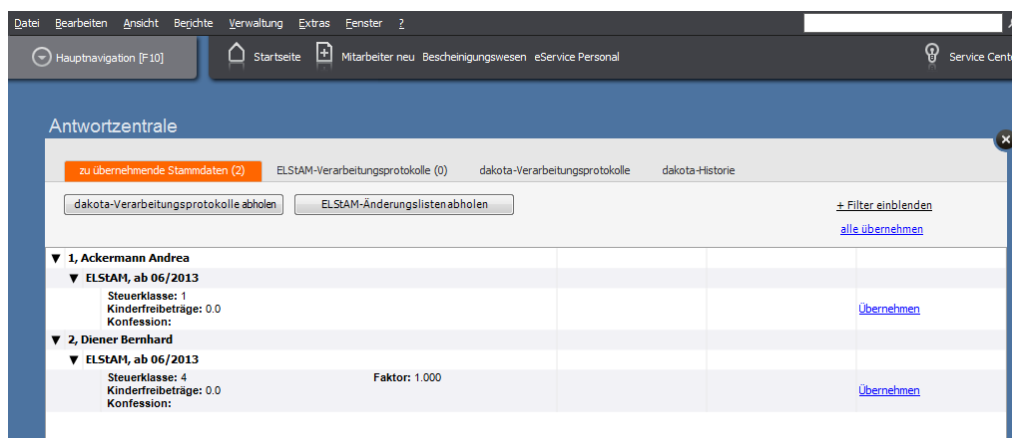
Datei Bearbeiten Ansicht Berichte Verwaltung Extras Fenster ?

Hauptnavigation [F10]

Startseite Mitarbeiter neu Bescheinigungswesen eService Personal

Service Cente

Antwortzentrale

zu übernehmende Stammdaten (2) ELStAM-Verarbeitungsprotokolle (0) dakota-Verarbeitungsprotokolle dakota-Historie

dakota-Verarbeitungsprotokolle abholen ELStAM-Änderungslisten abholen

+ Filter einblenden

alle übernehmen

▼ 1, Ackermann Andrea

▼ ELStAM, ab 06/2013

Steuerklasse: 1
Kinderfreibeträge: 0.0
Konfession:

Übernehmen

▼ 2, Diener Bernhard

▼ ELStAM, ab 06/2013

Steuerklasse: 4
Kinderfreibeträge: 0.0
Konfession:

Faktor: 1.000

Übernehmen